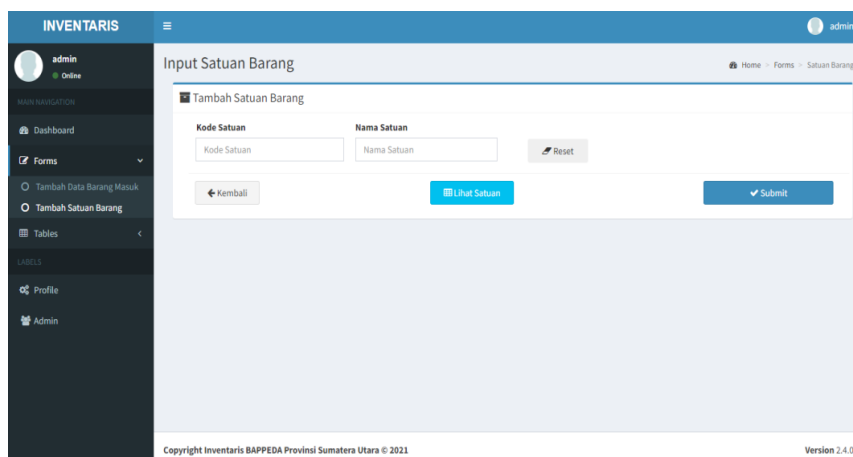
INVENTARIS
≡
admin

admin
Online

MAIN NAVIGATION
Dashboard
Forms
Tambah Data Barang Masuk
Tambah Satuan Barang
Tables
LABELS
Profile
Admin

Input Satuan Barang
Home > Forms > Satuan Barang

Tambah Satuan Barang

Kode Satuan
Kode Satuan
Nama Satuan
Nama Satuan
Reset

Kembali
Lihat Satuan
Submit

Copyright Inventaris BAPPEDA Provinsi Sumatera Utara © 2021
Version 2.4.0